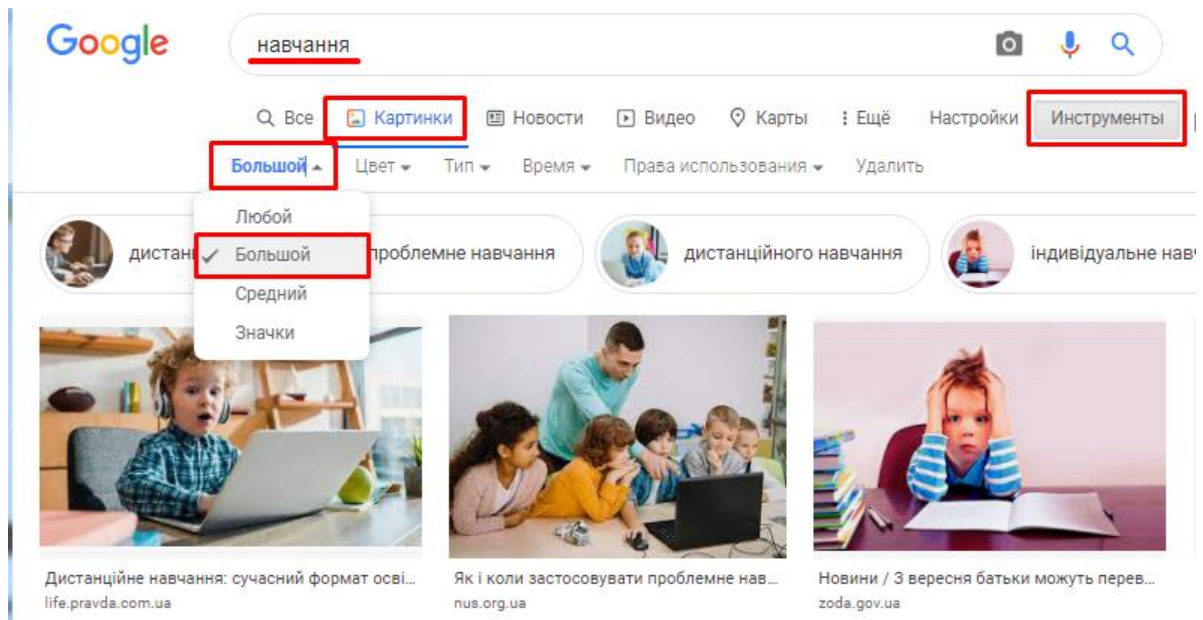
Google

навчання

Все Картинки Новости Видео Карты Ещё Настройки Инструменты

Большой Цвет Тип Время Права использования Удалить

Любой
✓ Большой
Средний
Значки

дистані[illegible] проблемне навчання дистанційного навчання індивідуальне нав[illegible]

Дистанційне навчання: сучасний формат осві...
life.pravda.com.ua

Як і коли застосовувати проблемне нав...
nus.org.ua

Новини / З вересня батьки можуть перев...
zoda.gov.ua